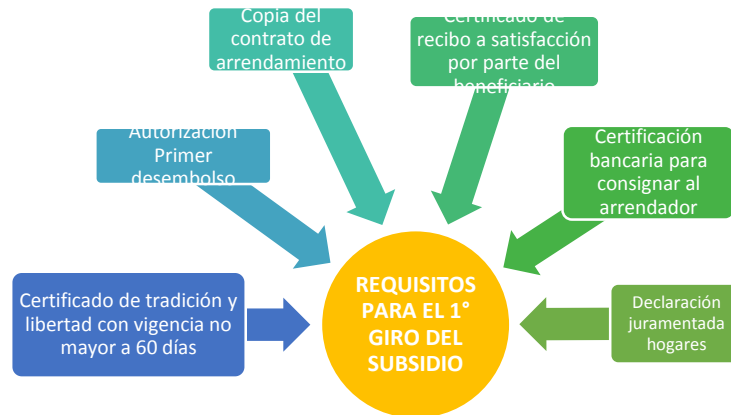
Copia del contrato de arrendamiento

Certificado de recibo a satisfacción por parte del beneficiario

Autorización Primer desembolso

Certificación bancaria para consignar al arrendador

Certificado de tradición y libertad con vigencia no mayor a 60 días

REQUISITOS PARA EL 1° GIRO DEL SUBSIDIO

Declaración juramentada hogares